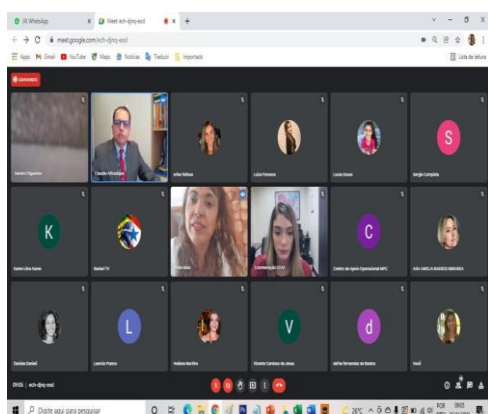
(9) WhatsApp
Meet - ech-djnq-eod
meet.google.com/ech-djnq-eod
Apps Gmail YouTube Maps Notícias Traduzir Importado
Lista de leitura
Gravando
Sandro Figueiredo
Claudio Affonso
Leiliane Teles
Lucia Ferreira
Lucas Souza
Sergio Campista
S
K
Karen Lima Xavier
Daniel TV
Coordenação CEA
C
Centro de Apoio Operacional MPC
ANA AMELIA BARROS MIRANDA
Daniela Daniell
L
Leonidas Franco
Heliana Martins
V
Vicente Cardoso de Jesus
d
daiFer fernandes de Barros
Você
09:05 | ech-djnq-eod
Digite aqui para pesquisar
26°C
09:05